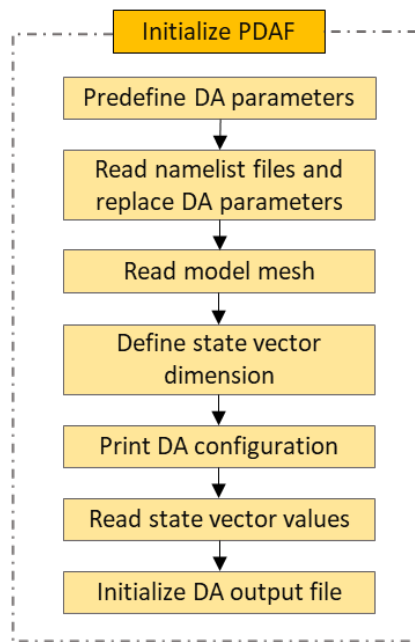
Initialize PDAF

Predefine DA parameters

Read namelist files and replace DA parameters

Read model mesh

Define state vector dimension

Print DA configuration

Read state vector values

Initialize DA output file